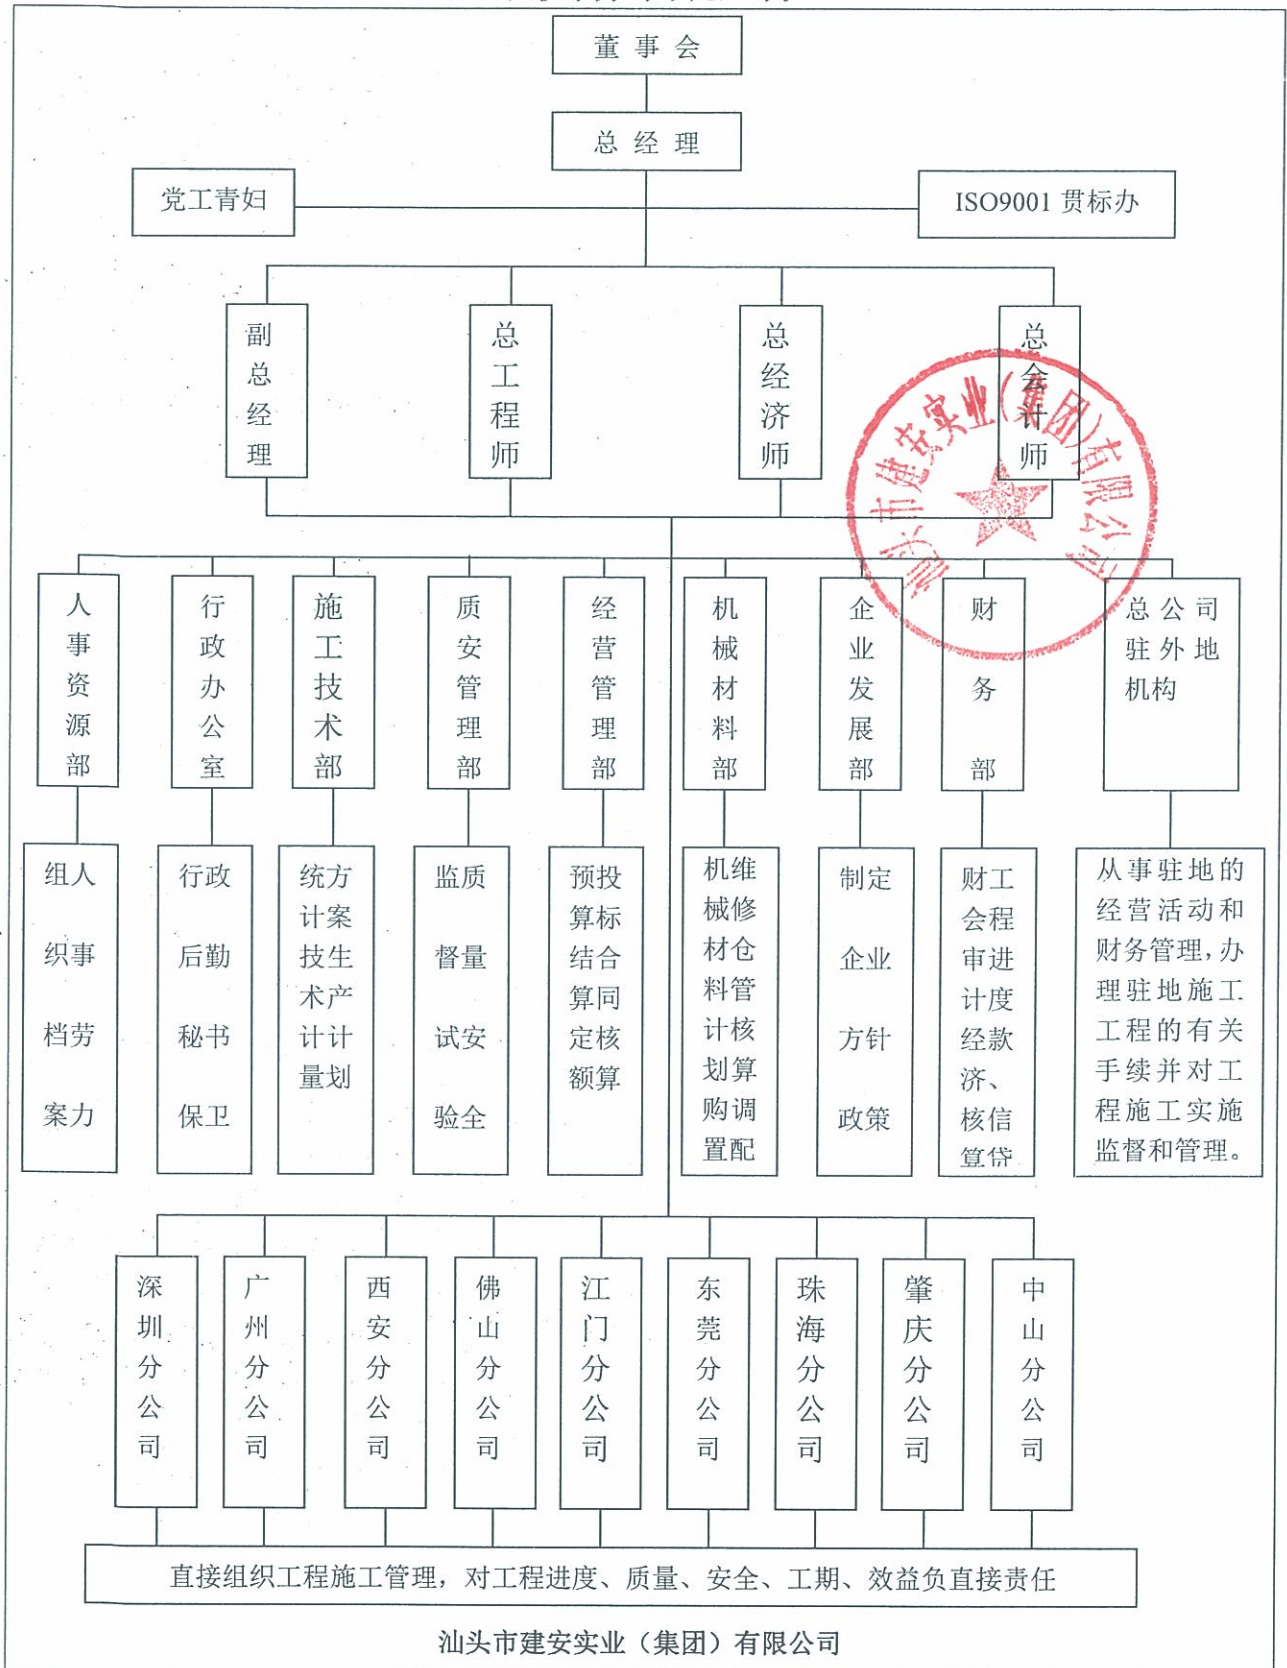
董事会

总经理

党工青妇

ISO9001 贯标办

副总经理

总工程师

总经济师

总会计师

汕头市建安实业(集团)有限公司

人事资源部

行政办公室

施工技术部

质安管理部

经营管理部

机械材料部

企业发展部

财务部

总公司驻外地机构

组织人事档案劳力

行政后勤秘书保卫

统计技术计量方案生产计划

监督质量试验安全

预算投标结算合同定额核算

机械维修材料仓管计划核算购置调配

制定企业方针政策

财会审计经济、核算工程进度款信贷

从事驻地的经营活动和财务管理，办理驻地施工工程的有关手续并对工程施工实施监督和管理。

深圳分公司

广州分公司

西安分公司

佛山分公司

江门分公司

东莞分公司

珠海分公司

肇庆分公司

中山分公司

直接组织工程施工管理，对工程进度、质量、安全、工期、效益负直接责任

汕头市建安实业（集团）有限公司